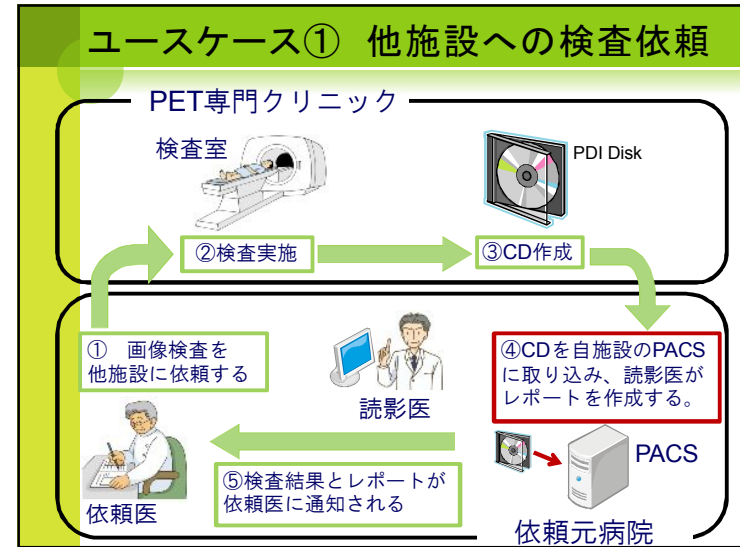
ユースケース① 他施設への検査依頼

PET専門クリニック

検査室

PDI Disk

②検査実施

③CD作成

① 画像検査を他施設に依頼する

読影医

④CDを自施設のPACSに取り込み、読影医がレポートを作成する。

PACS

⑤検査結果とレポートが依頼医に通知される

依頼医

依頼元病院